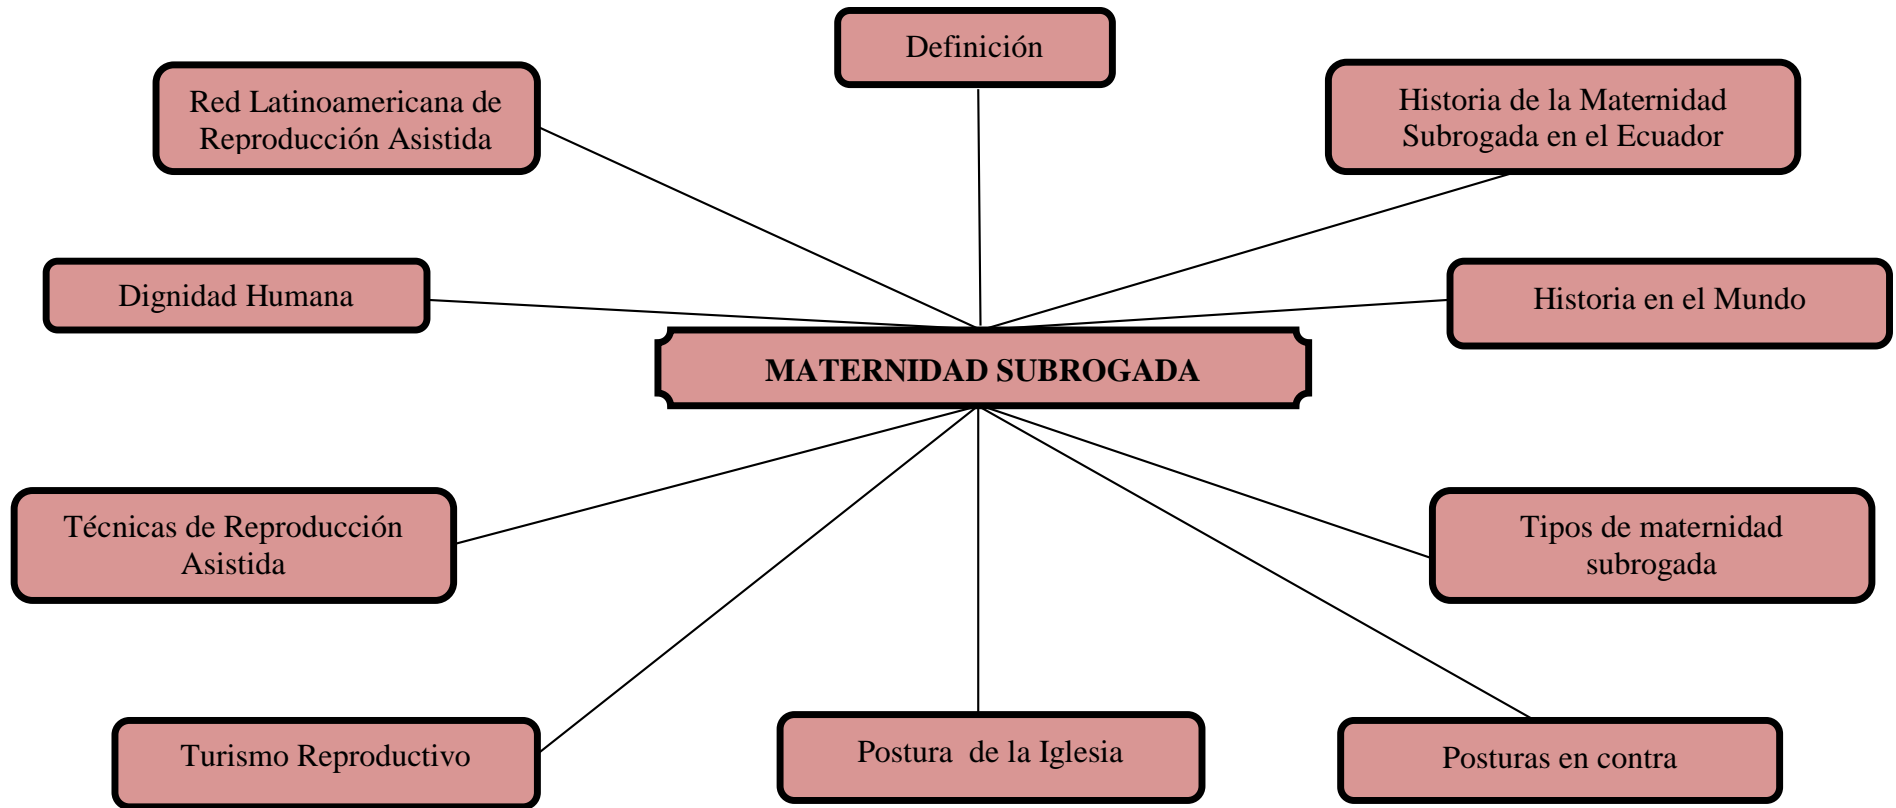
Definición

Red Latinoamericana de Reproducción Asistida

Historia de la Maternidad Subrogada en el Ecuador

Dignidad Humana

Historia en el Mundo

MATERNIDAD SUBROGADA

Técnicas de Reproducción Asistida

Tipos de maternidad subrogada

Turismo Reproductivo

Postura de la Iglesia

Posturas en contra